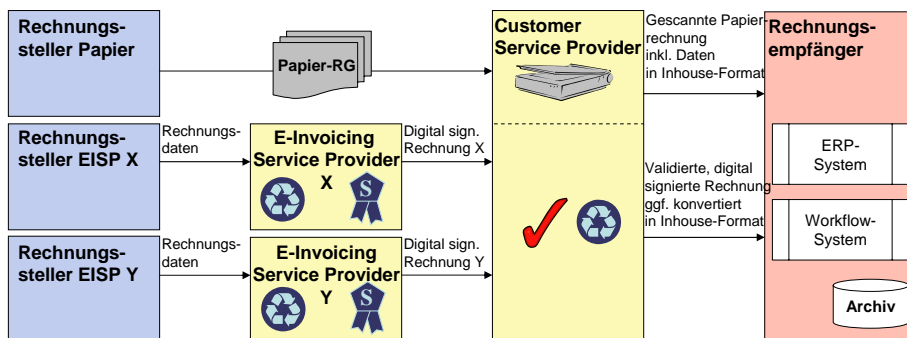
Rechnungssteller Papier

Papier-RG

Customer Service Provider

Gescannte Papierrechnung inkl. Daten in Inhouse-Format

Rechnungsempfänger

Rechnungssteller EISP X

Rechnungsdaten

E-Invoicing Service Provider X

Digital sign. Rechnung X

ERP-System

Validierte, digital signierte Rechnung ggf. konvertiert in Inhouse-Format

Workflow-System

Rechnungssteller EISP Y

Rechnungsdaten

E-Invoicing Service Provider Y

Digital sign. Rechnung Y

Archiv